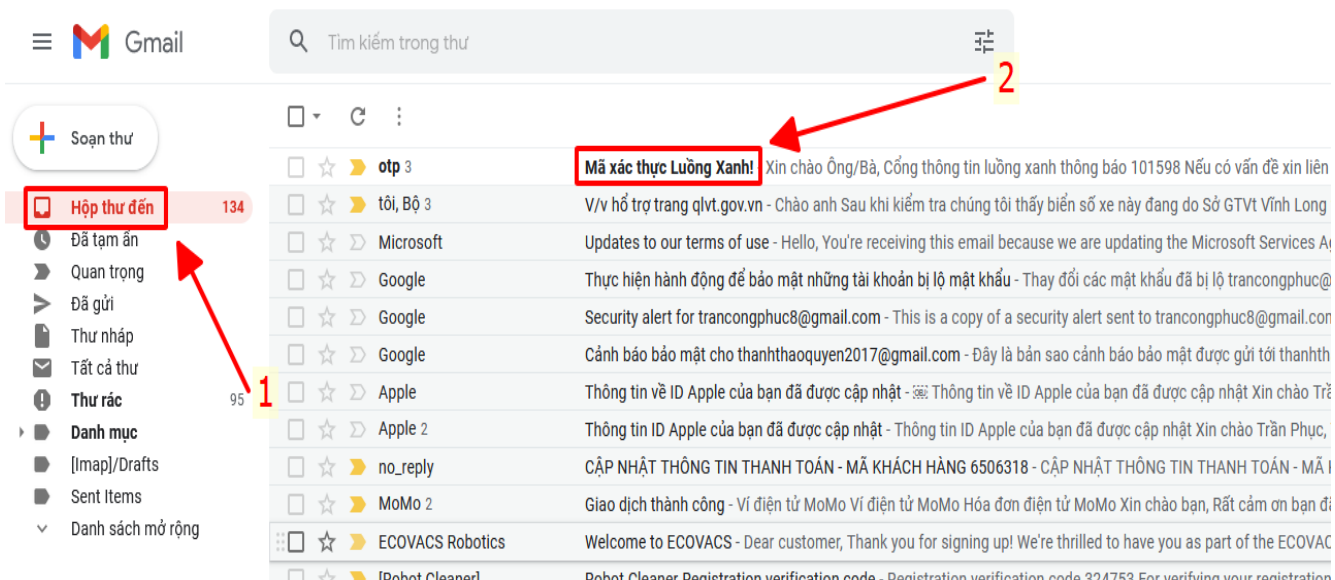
Gmail

Tìm kiếm trong thư

Soạn thư

Hộp thư đến 134
Đã tạm ẩn
Quan trọng
Đã gửi
Thư nháp
Tất cả thư
Thư rác 95
Danh mục
[Imap]/Drafts
Sent Items
Danh sách mở rộng

1
2

otp 3 | Mã xác thực Luồng Xanh! - Xin chào Ông/Bà, Cổng thông tin luồng xanh thông báo 101598 Nếu có vấn đề xin liên
tôi, Bộ 3 | V/v hỗ trợ trang qlvt.gov.vn - Chào anh Sau khi kiểm tra chúng tôi thấy biển số xe này đang do Sở GTVt Vĩnh Long
Microsoft | Updates to our terms of use - Hello, You're receiving this email because we are updating the Microsoft Services A
Google | Thực hiện hành động để bảo mật những tài khoản bị lộ mật khẩu - Thay đổi các mật khẩu đã bị lộ trancongphuc@
Google | Security alert for trancongphuc8@gmail.com - This is a copy of a security alert sent to trancongphuc8@gmail.com
Google | Cảnh báo bảo mật cho thanhthaoquyen2017@gmail.com - Đây là bản sao cảnh báo bảo mật được gửi tới thanhth
Apple | Thông tin về ID Apple của bạn đã được cập nhật - Thông tin về ID Apple của bạn đã được cập nhật Xin chào Trầ
Apple 2 | Thông tin ID Apple của bạn đã được cập nhật - Thông tin ID Apple của bạn đã được cập nhật Xin chào Trần Phục,
no_reply | CẬP NHẬT THÔNG TIN THANH TOÁN - MÃ KHÁCH HÀNG 6506318 - CẬP NHẬT THÔNG TIN THANH TOÁN - MÃ
MoMo 2 | Giao dịch thành công - Ví điện tử MoMo Ví điện tử MoMo Hóa đơn điện tử MoMo Xin chào bạn, Rất cảm ơn bạn đ
ECOVACS Robotics | Welcome to ECOVACS - Dear customer, Thank you for signing up! We're thrilled to have you as part of the ECOVAC
[Robot Cleaner] | Robot Cleaner Registration verification code - Registration verification code 324753 For verifying your registration